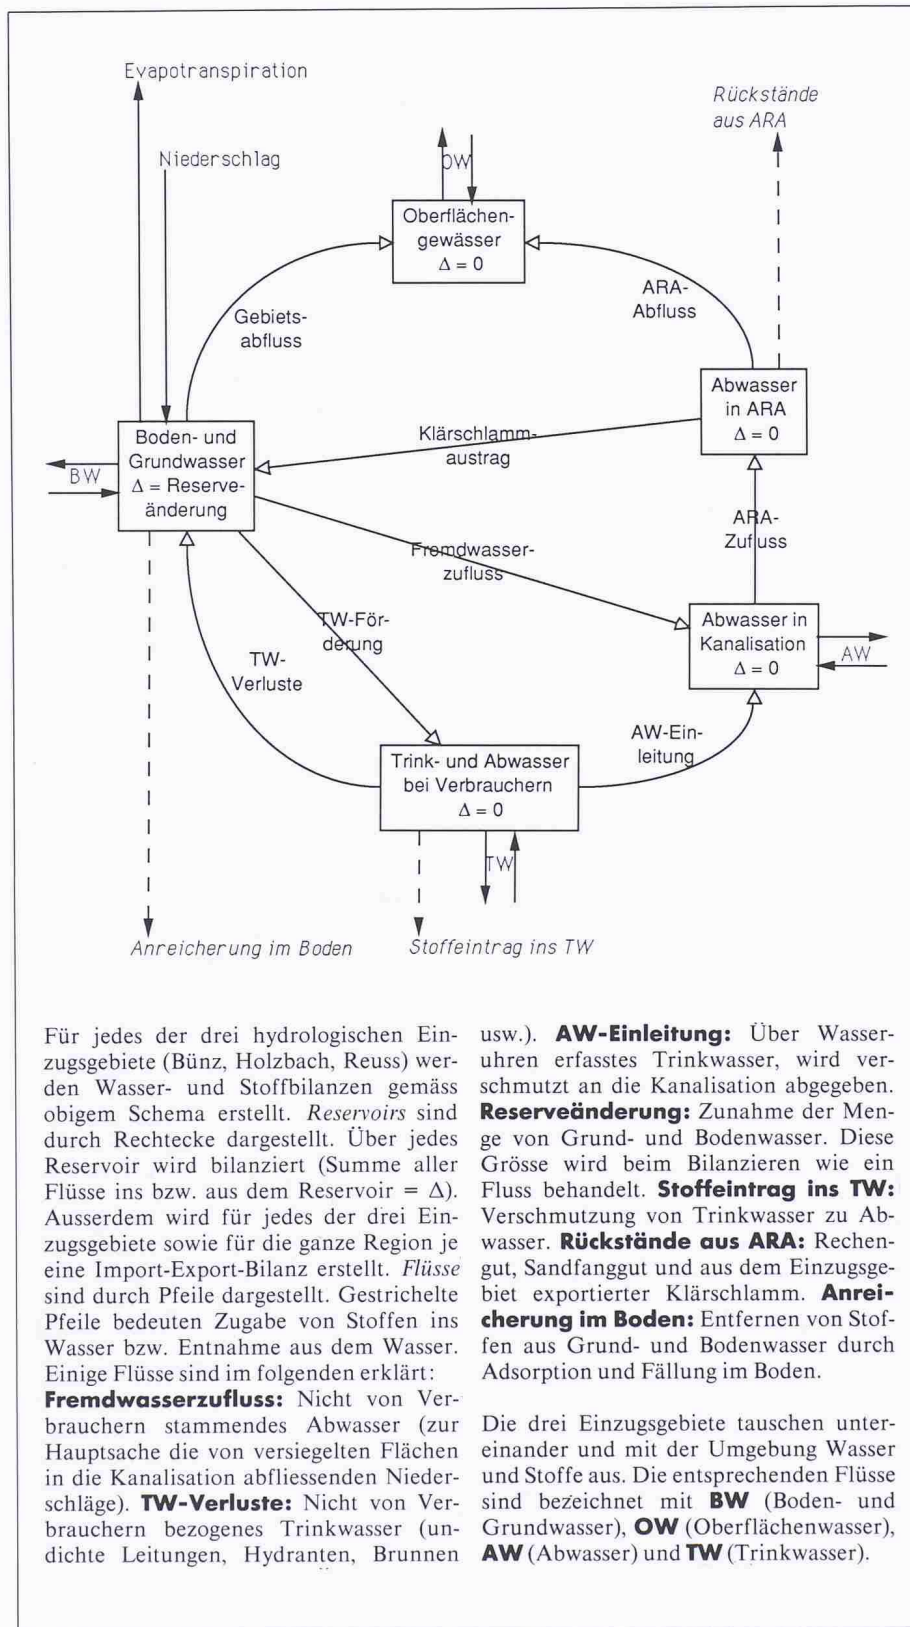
Evapotranspiration

Niederschlag

OW

Oberflächengewässer
$\Delta = 0$

Rückstände aus ARA

Gebietsabfluss

ARA-Abfluss

Abwasser in ARA
$\Delta = 0$

Klärschlammaustrag

BW

Boden- und Grundwasser
$\Delta$ = Reserveänderung

ARA-Zufluss

Fremdwasserzufluss

Abwasser in Kanalisation
$\Delta = 0$

AW

TW-Förderung

TW-Verluste

AW-Einleitung

Trink- und Abwasser bei Verbrauchern
$\Delta = 0$

TW

Anreicherung im Boden

Stoffeintrag ins TW

Für jedes der drei hydrologischen Einzugsgebiete (Bünz, Holzbach, Reuss) werden Wasser- und Stoffbilanzen gemäss obigem Schema erstellt. *Reservoirs* sind durch Rechtecke dargestellt. Über jedes Reservoir wird bilanziert (Summe aller Flüsse ins bzw. aus dem Reservoir = $\Delta$). Ausserdem wird für jedes der drei Einzugsgebiete sowie für die ganze Region je eine Import-Export-Bilanz erstellt. *Flüsse* sind durch Pfeile dargestellt. Gestrichelte Pfeile bedeuten Zugabe von Stoffen ins Wasser bzw. Entnahme aus dem Wasser. Einige Flüsse sind im folgenden erklärt:
**Fremdwasserzufluss:** Nicht von Verbrauchern stammendes Abwasser (zur Hauptsache die von versiegelten Flächen in die Kanalisation abfliessenden Niederschläge). **TW-Verluste:** Nicht von Verbrauchern bezogenes Trinkwasser (undichte Leitungen, Hydranten, Brunnen usw.). **AW-Einleitung:** Über Wasseruhren erfasstes Trinkwasser, wird verschmutzt an die Kanalisation abgegeben. **Reserveänderung:** Zunahme der Menge von Grund- und Bodenwasser. Diese Grösse wird beim Bilanzieren wie ein Fluss behandelt. **Stoffeintrag ins TW:** Verschmutzung von Trinkwasser zu Abwasser. **Rückstände aus ARA:** Rechengut, Sandfanggut und aus dem Einzugsgebiet exportierter Klärschlamm. **Anreicherung im Boden:** Entfernen von Stoffen aus Grund- und Bodenwasser durch Adsorption und Fällung im Boden.

Die drei Einzugsgebiete tauschen untereinander und mit der Umgebung Wasser und Stoffe aus. Die entsprechenden Flüsse sind bezeichnet mit **BW** (Boden- und Grundwasser), **OW** (Oberflächenwasser), **AW** (Abwasser) und **TW** (Trinkwasser).